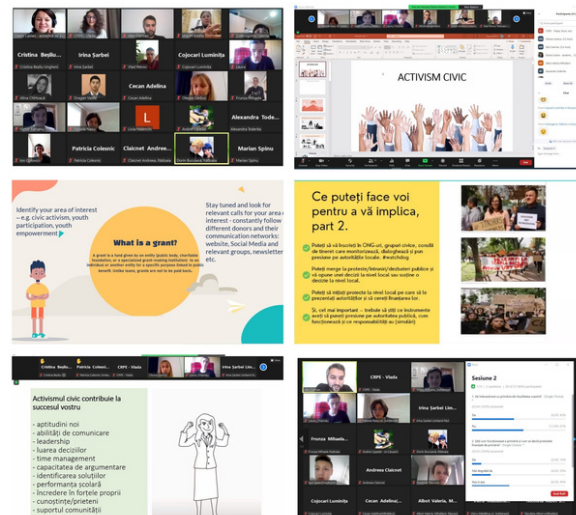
Cristina Beșliu...

Irina Sarbei

Cojocari Luminița

Cocan Adelina

Alexandra Tode...

Patricia Colesnic

Claicnet Andree...

Marian Spinu

ACTIVISM CIVIC

Identify your area of interest – e.g. civic activism, youth participation, youth empowerment

What is a grant?

Stay tuned and look for relevant calls for your area of interest - constantly follow different donors and their communication networks: website, Social Media and relevant groups, newsletter etc.

Ce puteți face voi pentru a vă implica, part 2.

Puteți să vă înscrieți în ONG-uri, grupuri civice, consilii de tineret care monitorizează, dialoghează și pun presiune pe autoritățile locale. #watchdog.

Puteți merge la proteste/flashmob/dezbateri publice și vă opune unei decizii la nivel local sau susține o decizie la nivel local.

Puteți să inițiați proiecte la nivel local pe care să le prezentați autorităților și să cereți finanțare lor.

Și, cel mai important – învățați să utilizați instrumente active să puneți presiune pe autoritatea publică, care funcționează și ce responsabilități are (simplu)

Cristina Beșliu...

Patricia Colesnic

CRPC - Vlada

Irina Sarbei Lim...

Activismul civic contribuie la succesul vostru

- aptitudini noi
- abilități de comunicare
- leadership
- luarea deciziilor
- time management
- capacitatea de argumentare
- identificarea soluțiilor
- performanța școlară
- încredere în forțele proprii
- cunoștințe/prieteni
- suportul comunității

CRPC - Vlada

Irina Sarbei Lim...

Fronea Mihaela...

Andreea Claicnet

Cojocari Luminița

Cocan Adelina...

Albot Valeria, M...

Sesiune 2

End Poll